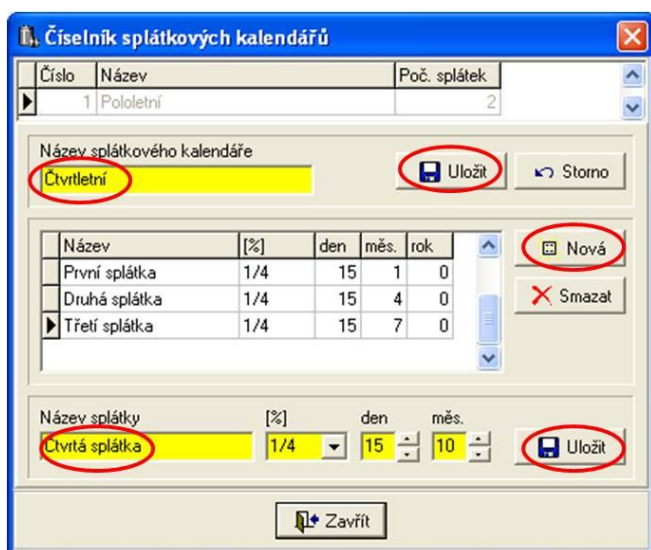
Číselník splátkových kalendářů

| Číslo | Název | Poč. splátek |
|---|---|---|
| 1 | Pololetní | 2 |

Název splátkového kalendáře
Čtvrtletní
Uložit
Storno

| Název | [%] | den | měs. | rok |
|---|---|---|---|---|
| První splátka | 1/4 | 15 | 1 | 0 |
| Druhá splátka | 1/4 | 15 | 4 | 0 |
| Třetí splátka | 1/4 | 15 | 7 | 0 |

Nová
Smazat

Název splátky
Čtvrtá splátka
[%]
1/4
den
15
měs.
10
Uložit

Zavřít